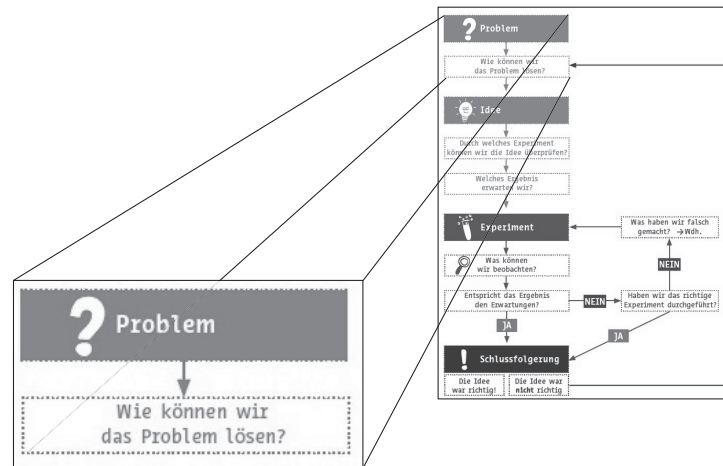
Problem

Wie können wir das Problem lösen?

Idee

Durch welches Experiment können wir die Idee überprüfen?

Welches Ergebnis erwarten wir?

Experiment

Was haben wir falsch gemacht? → Wdh.

Was können wir beobachten?

NEIN

Entspricht das Ergebnis den Erwartungen?

NEIN

Haben wir das richtige Experiment durchgeführt?

JA

JA

Schlussfolgerung

Die Idee war richtig!

Die Idee war nicht richtig

Problem

Wie können wir das Problem lösen?